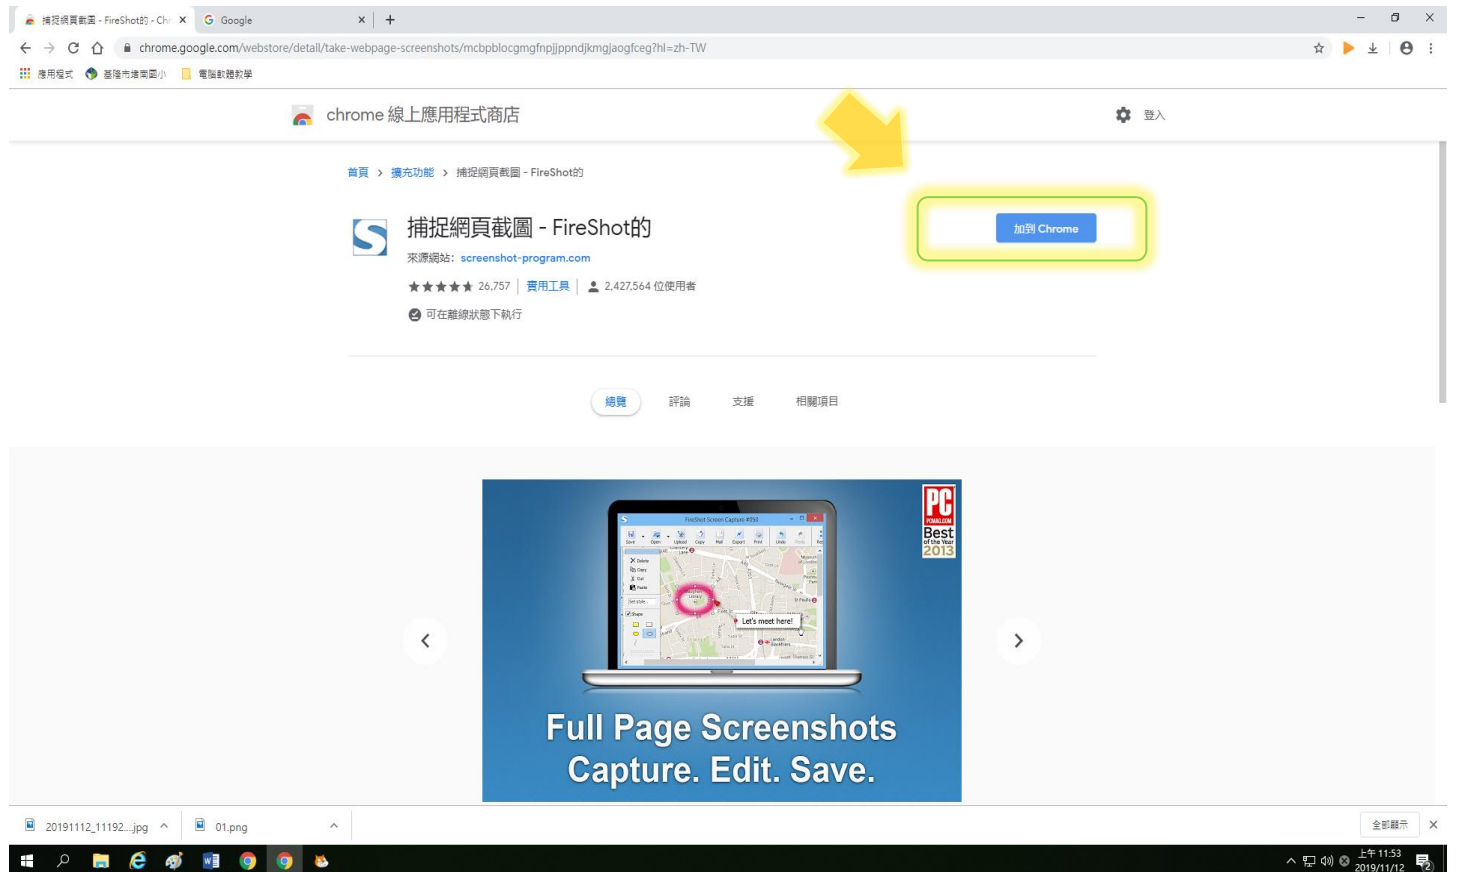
捕捉網頁截圖 - FireShot的 - Chr ×
Google ×
+

chrome.google.com/webstore/detail/take-webpage-screenshots/mcbpblocgmgfnpjjppndjkmgjaogfceg?hl=zh-TW

應用程式　基隆市港西國小　電腦軟體教學

chrome 線上應用程式商店

登入

首頁 > 擴充功能 > 捕捉網頁截圖 - FireShot的

捕捉網頁截圖 - FireShot的

來源網站: screenshot-program.com

★★★★★ 26,757 | 實用工具 | 2,427,564 位使用者

可在離線狀態下執行

加到 Chrome

總覽　評論　支援　相關項目

PC PCMAG.COM Best of the Year 2013

FireShot Screen Capture #053

Let's meet here!

Full Page Screenshots
Capture. Edit. Save.

20191112_11192....jpg
01.png
全部顯示

上午 11:53
2019/11/12